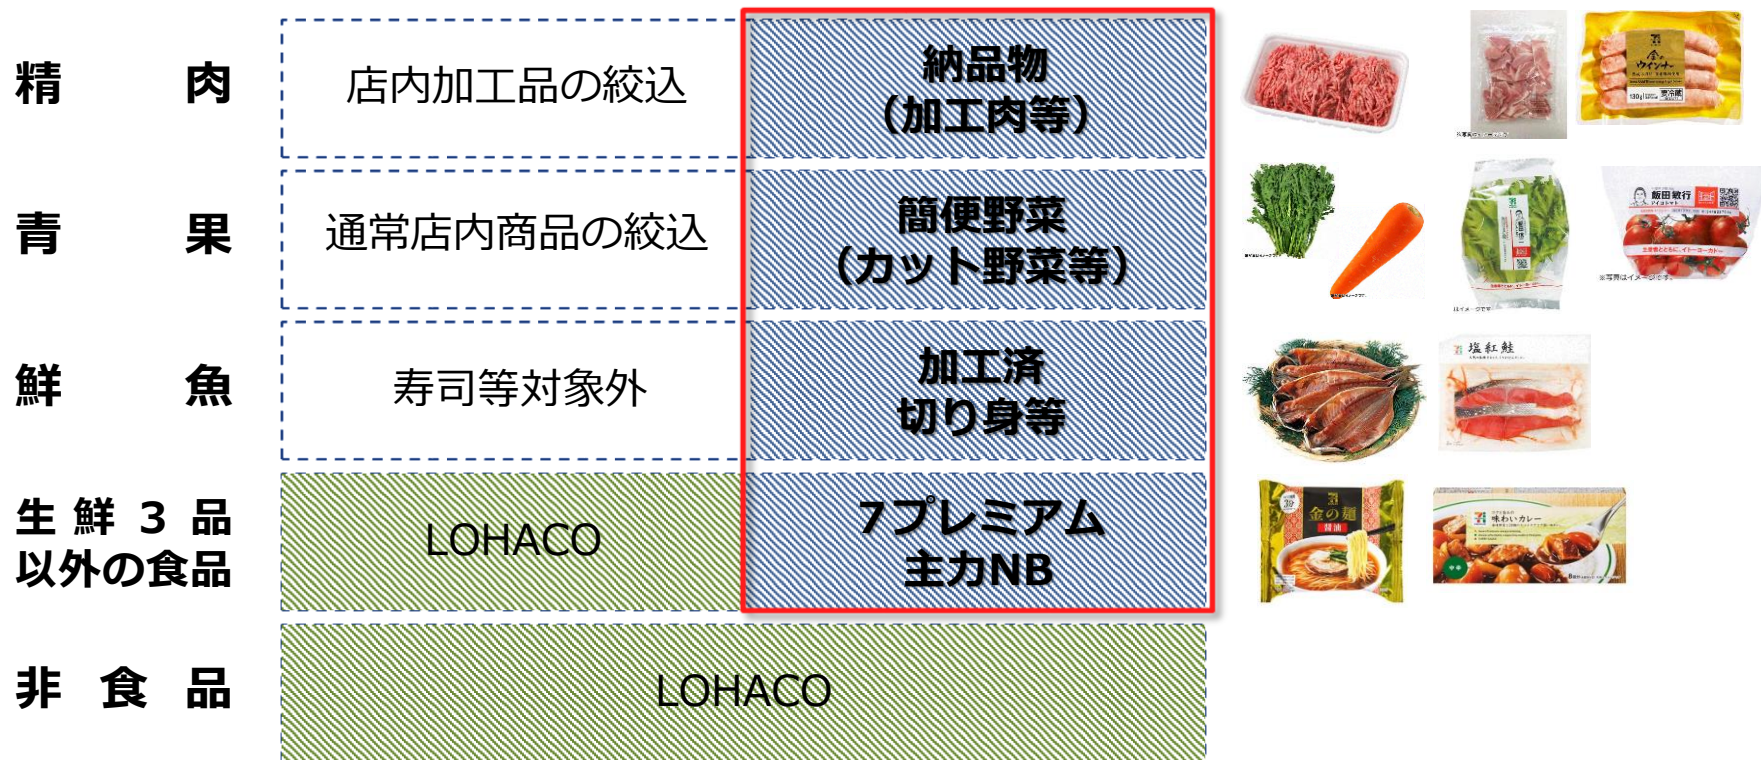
| | | |
|---|---|---|
| 精　肉 | 店内加工品の絞込 | 納品物（加工肉等） |
| 青　果 | 通常店内商品の絞込 | 簡便野菜（カット野菜等） |
| 鮮　魚 | 寿司等対象外 | 加工済切り身等 |
| 生鮮３品以外の食品 | LOHACO | 7プレミアム主力NB |
| 非食品 | LOHACO | |

金のウインナー

飯田敏行

塩紅鮭

金の麺 醤油

味わいカレー